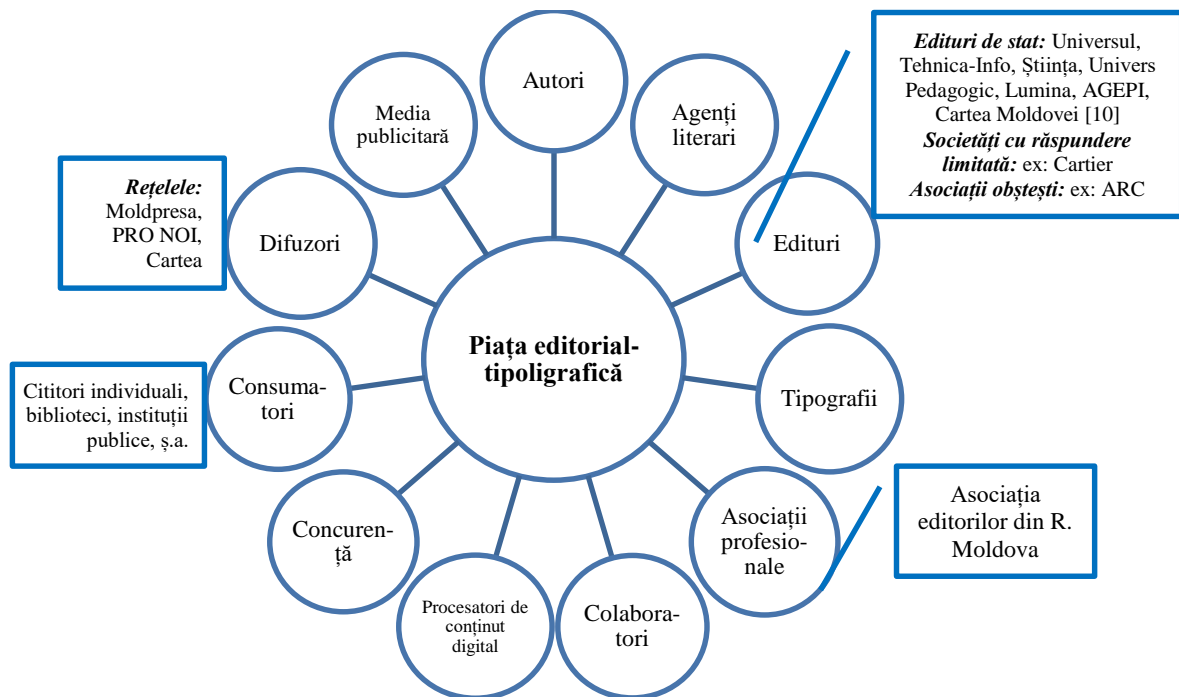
Edituri de stat: Universul, Tehnica-Info, Știința, Univers Pedagogic, Lumina, AGEPI, Cartea Moldovei [10]
Societăți cu răspundere limitată: ex: Cartier
Asociații obștești: ex: ARC

Autori

Media publicitară

Agenți literari

Rețelele: Moldpresa, PRO NOI, Cartea

Difuzori

Edituri

Piața editorial-tipoligrafică

Citori individuali, biblioteci, instituții publice, ș.a.

Consumatori

Tipografii

Asociația editorilor din R. Moldova

Asociații profesionale

Concurență

Procesatori de conținut digital

Colaboratori